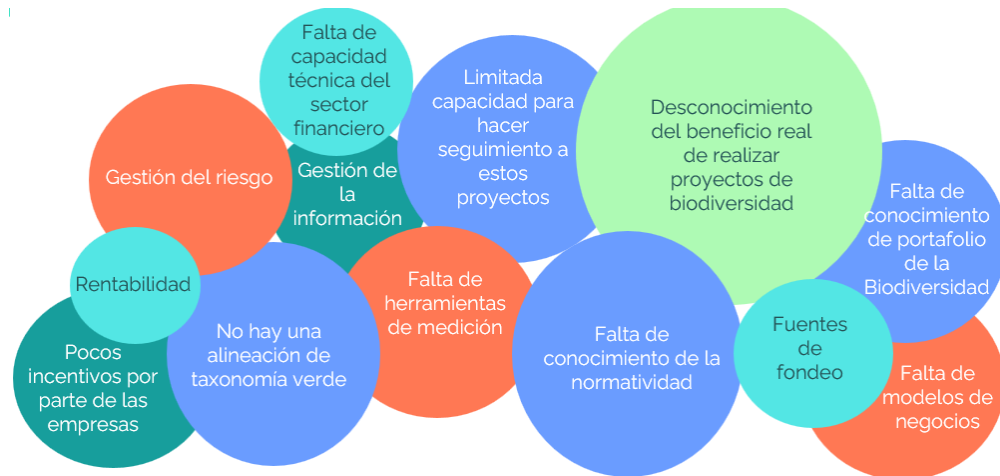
Falta de capacidad técnica del sector financiero

Limitada capacidad para hacer seguimiento a estos proyectos

Desconocimiento del beneficio real de realizar proyectos de biodiversidad

Gestión del riesgo

Gestión de la información

Falta de conocimiento de portafolio de la Biodiversidad

Rentabilidad

Falta de herramientas de medición

Pocos incentivos por parte de las empresas

No hay una alineación de taxonomía verde

Falta de conocimiento de la normatividad

Fuentes de fondeo

Falta de modelos de negocios